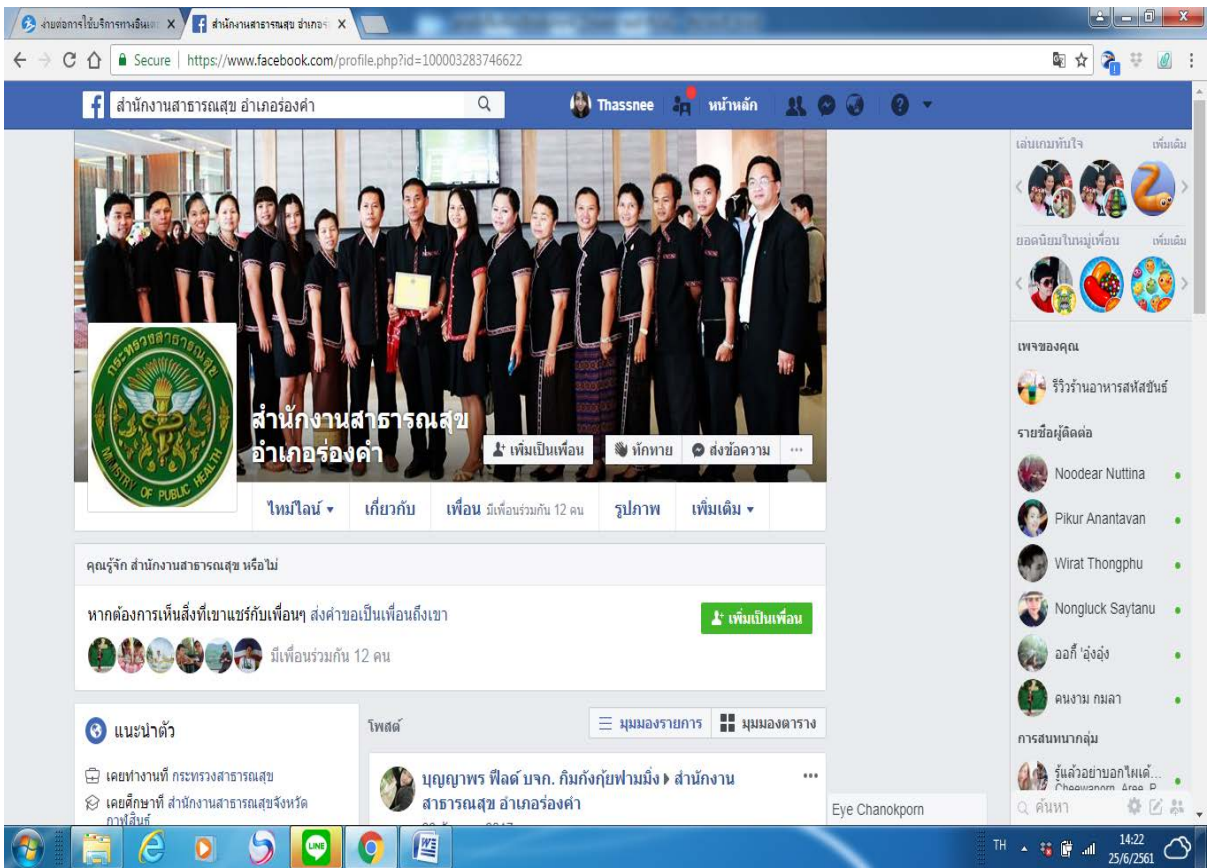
ง่ายต่อการใช้บริการทางอินเท X | สำนักงานสาธารณสุข อำเภอร่ X

Secure | https://www.facebook.com/profile.php?id=100003283746622

สำนักงานสาธารณสุข อำเภอร่องคำ

Thassnee หน้าหลัก

เล่นเกมทันใจ เพิ่มเติม

ยอดนิยมในหมู่เพื่อน เพิ่มเติม

เพจของคุณ

รีวิวร้านอาหารสหัสขันธ์

รายชื่อผู้ติดต่อ

Noodear Nuttina

Pikur Anantavan

Wirat Thongphu

Nongluck Saytanu

ออกี้ 'อุ้งอุ้ง

คนงาม กมลา

การสนทนากลุ่ม

รู้แล้วอย่าบอกใครเด้... Cheewanorn Aree P

ค้นหา

สำนักงานสาธารณสุข อำเภอร่องคำ

เพิ่มเป็นเพื่อน ทักทาย ส่งข้อความ ···

ไทม์ไลน์ ▾ เกี่ยวกับ เพื่อน มีเพื่อนร่วมกัน 12 คน รูปภาพ เพิ่มเติม ▾

คุณรู้จัก สำนักงานสาธารณสุข หรือไม่

หากต้องการเห็นสิ่งที่เขาแชร์กับเพื่อนๆ ส่งคำขอเป็นเพื่อนถึงเขา

เพิ่มเป็นเพื่อน

มีเพื่อนร่วมกัน 12 คน

แนะนำตัว

เคยทำงานที่ กระทรวงสาธารณสุข

เคยศึกษาที่ สำนักงานสาธารณสุขจังหวัดกาฬสินธุ์

โพสต์

มุมมองรายการ มุมมองตาราง

บุญญาพร ฟีลด์ บจก. กิมกังกุ้ยฟามมิ่ง ▸ สำนักงานสาธารณสุข อำเภอร่องคำ

Eye Chanokporn

TH 14:22 25/6/2561